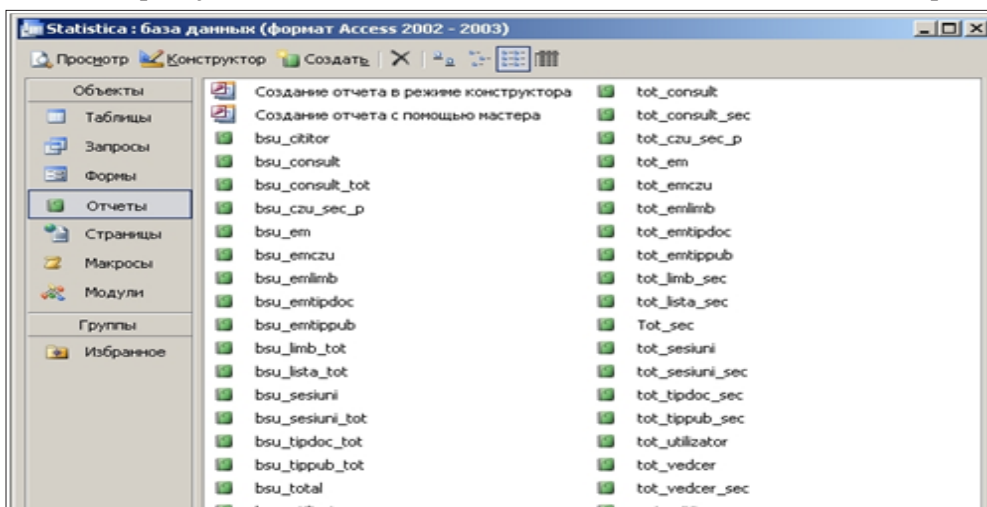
Statistica : база данных (формат Access 2002 - 2003)

Просмотр Конструктор Создать

Объекты
Таблицы
Запросы
Формы
Отчеты
Страницы
Макросы
Модули
Группы
Избранное

Создание отчета в режиме конструктора
Создание отчета с помощью мастера
bsu_cititor
bsu_consult
bsu_consult_tot
bsu_czu_sec_p
bsu_em
bsu_emczu
bsu_emlimb
bsu_emtipdoc
bsu_emtippub
bsu_limb_tot
bsu_lista_tot
bsu_sesiuni
bsu_sesiuni_tot
bsu_tipdoc_tot
bsu_tippub_tot
bsu_total

tot_consult
tot_consult_sec
tot_czu_sec_p
tot_em
tot_emczu
tot_emlimb
tot_emtipdoc
tot_emtippub
tot_limb_sec
tot_lista_sec
Tot_sec
tot_sesiuni
tot_sesiuni_sec
tot_tipdoc_sec
tot_tippub_sec
tot_utilizator
tot_vedcer
tot_vedcer_sec